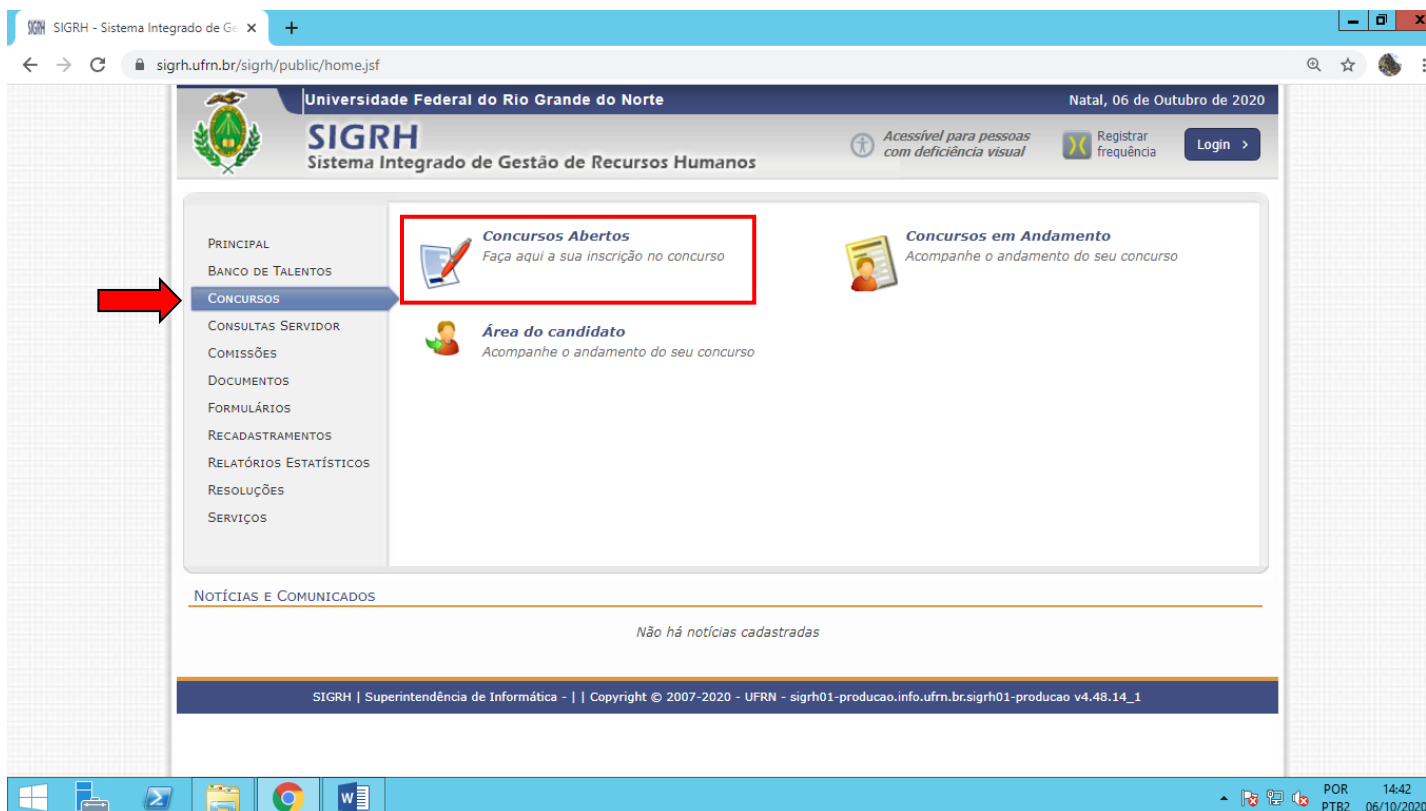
SIGRH - Sistema Integrado de Ge ×

sigrh.ufrn.br/sigrh/public/home.jsf

Universidade Federal do Rio Grande do Norte

Natal, 06 de Outubro de 2020

SIGRH
Sistema Integrado de Gestão de Recursos Humanos

Acessível para pessoas com deficiência visual

Registrar frequência

Login >

PRINCIPAL
BANCO DE TALENTOS
CONCURSOS
CONSULTAS SERVIDOR
COMISSÕES
DOCUMENTOS
FORMULÁRIOS
RECADASTRAMENTOS
RELATÓRIOS ESTATÍSTICOS
RESOLUÇÕES
SERVIÇOS

Concursos Abertos
Faça aqui a sua inscrição no concurso

Concursos em Andamento
Acompanhe o andamento do seu concurso

Área do candidato
Acompanhe o andamento do seu concurso

NOTÍCIAS E COMUNICADOS

Não há notícias cadastradas

SIGRH | Superintendência de Informática - | | Copyright © 2007-2020 - UFRN - sigrh01-producao.info.ufrn.br.sigrh01-producao v4.48.14_1

POR PTB2 14:42 06/10/2020